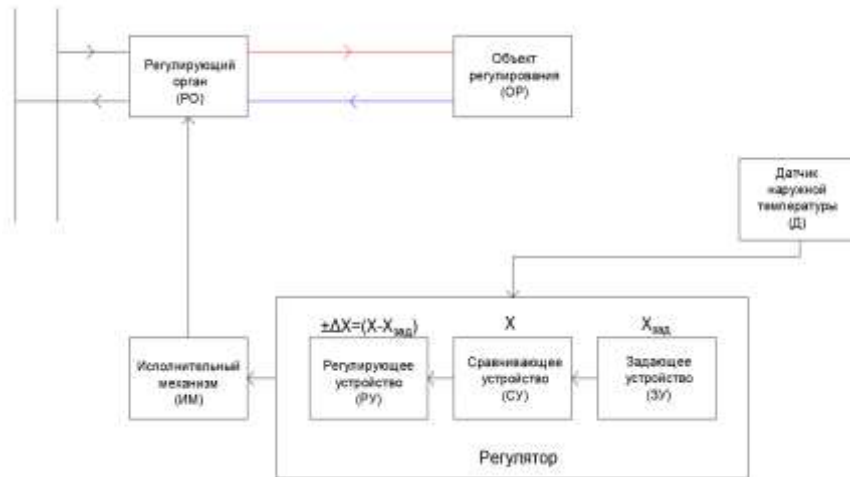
Регулирующий орган (РО)

Объект регулирования (ОР)

Датчик наружной температуры (Д)

$\pm\Delta X=(X-X_{зад})$

X

$X_{зад}$

Исполнительный механизм (ИМ)

Регулирующее устройство (РУ)

Сравнивающее устройство (СУ)

Задающее устройство (ЗУ)

Регулятор